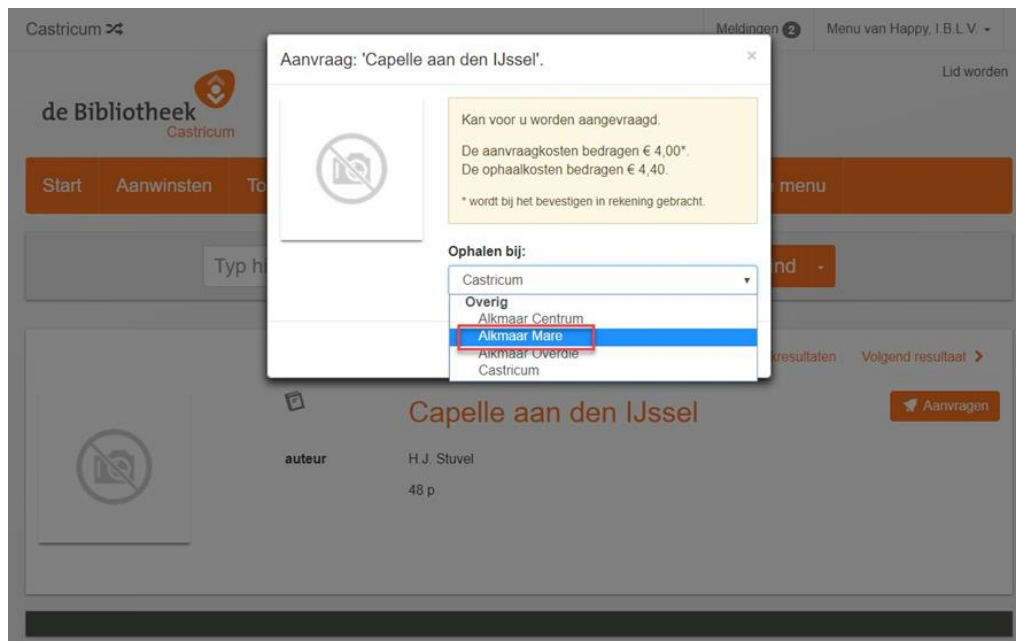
Castricum ⤮

Meldingen 2

Menu van Happy, I.B.L.V. ▾

Lid worden

de Bibliotheek Castricum

Start

Aanwinsten

To

menu

Typ h

nd ▾

Aanvraag: 'Capelle aan den IJssel'.

×

Kan voor u worden aangevraagd.

De aanvraagkosten bedragen € 4,00*.
De ophaalkosten bedragen € 4,40.

* wordt bij het bevestigen in rekening gebracht.

Ophalen bij:

Castricum ▾

Overig
Alkmaar Centrum
Alkmaar Mare
Alkmaar Overdie
Castricum

kresultaten

Volgend resultaat ›

Capelle aan den IJssel

Aanvragen

auteur

H.J. Stuvel

48 p